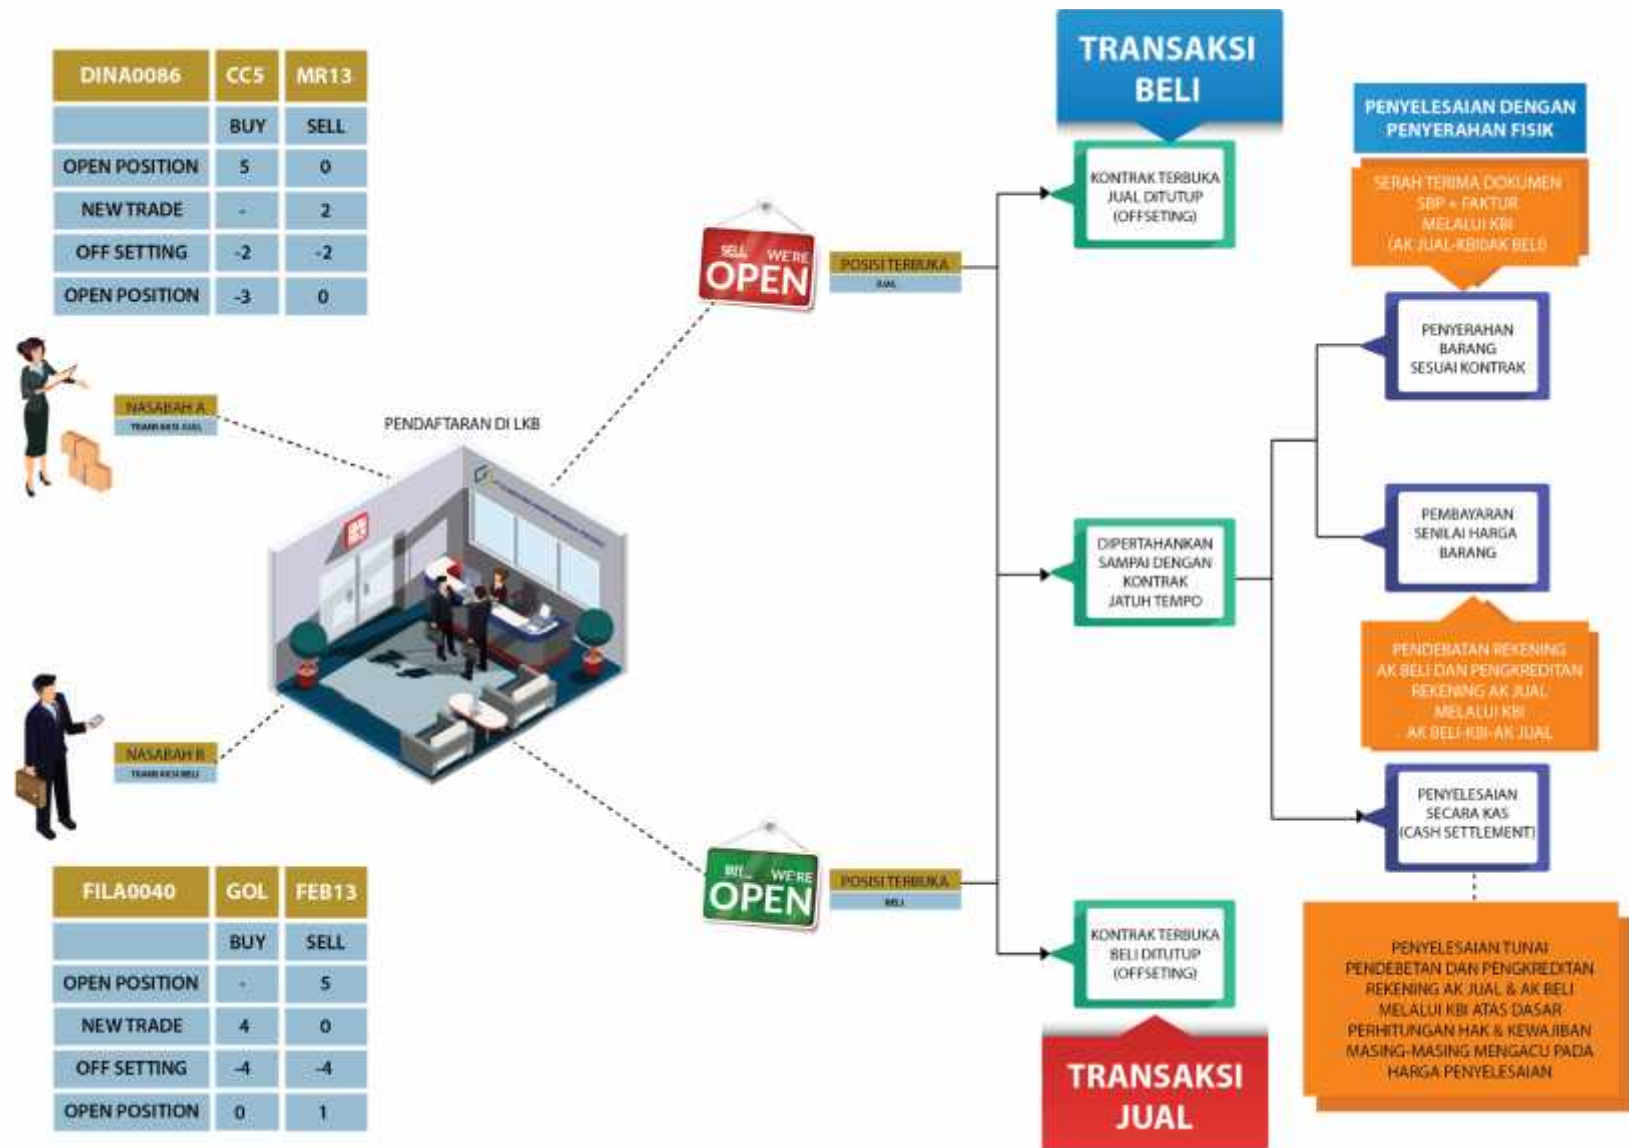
| DINA0086 | CC5 | MR13 |
|---|---|---|
| | BUY | SELL |
| OPEN POSITION | 5 | 0 |
| NEW TRADE | - | 2 |
| OFF SETTING | -2 | -2 |
| OPEN POSITION | -3 | 0 |

NASABAH A
TRANSAKSI JUAL

PENDAFTARAN DI LKB

NASABAH B
TRANSAKSI BELI

| FILA0040 | GOL | FEB13 |
|---|---|---|
| | BUY | SELL |
| OPEN POSITION | - | 5 |
| NEW TRADE | 4 | 0 |
| OFF SETTING | -4 | -4 |
| OPEN POSITION | 0 | 1 |

SELL WE'RE OPEN

POSISI TERBUKA
JUAL

BUY WE'RE OPEN

POSISI TERBUKA
BELI

TRANSAKSI BELI

KONTRAK TERBUKA JUAL DITUTUP (OFFSETING)

DIPERTAHANKAN SAMPAI DENGAN KONTRAK JATUH TEMPO

KONTRAK TERBUKA BELI DITUTUP (OFFSETING)

TRANSAKSI JUAL

PENYELESAIAN DENGAN PENYERAHAN FISIK

SERAH TERIMA DOKUMEN SBP + FAKTUR MELALUI KBI (AK JUAL-KBIDAK BELI)

PENYERAHAN BARANG SESUAI KONTRAK

PEMBAYARAN SENILAI HARGA BARANG

PENDEBATAN REKENING AK BELI DAN PENGKREDITAN REKENING AK JUAL MELALUI KBI AK BELI-KBI-AK JUAL

PENYELESAIAN SECARA KAS (CASH SETTLEMENT)

PENYELESAIAN TUNAI PENDEBETAN DAN PENGKREDITAN REKENING AK JUAL & AK BELI MELALUI KBI ATAS DASAR PERHITUNGAN HAK & KEWAJIBAN MASING-MASING MENGACU PADA HARGA PENYELESAIAN